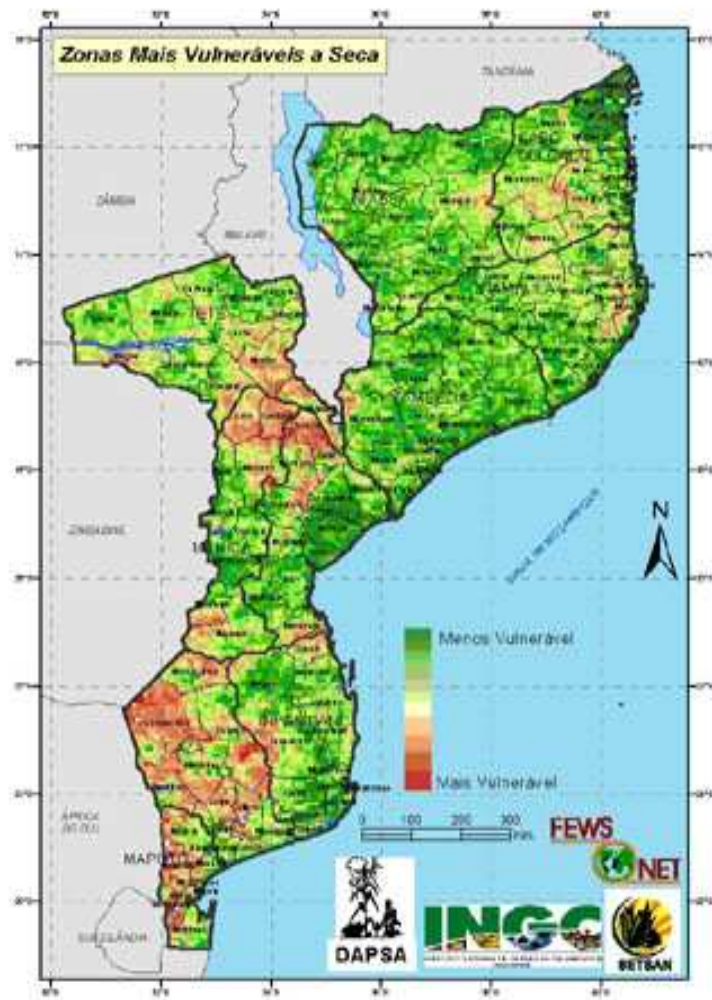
Zonas Mais Vulneráveis a Seca

TANZANIA

ZÂMBIA

MALAWI

ZIMBABWE

ÁFRICA DO SUL

SUAZILÂNDIA

MAPUTO

CANAL DE MOÇAMBIQUE

N

Menos Vulnerável

Mais Vulnerável

0 100 200 300 km

FEWS NET

DAPSA

INGC

SETSAN